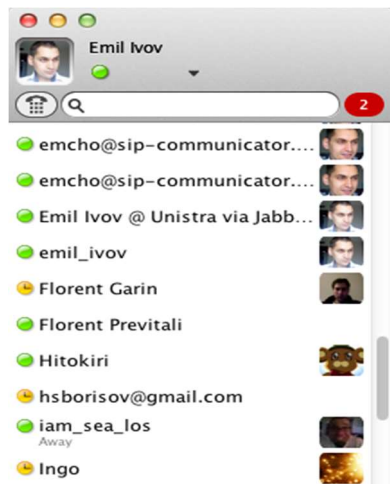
Emil Ivov

2

emcho@sip-communicator....

emcho@sip-communicator....

Emil Ivov @ Unistra via Jabb...

emil_ivov

Florent Garin

Florent Previtali

Hitokiri

hsborisov@gmail.com

iam_sea_los
Away

Ingo